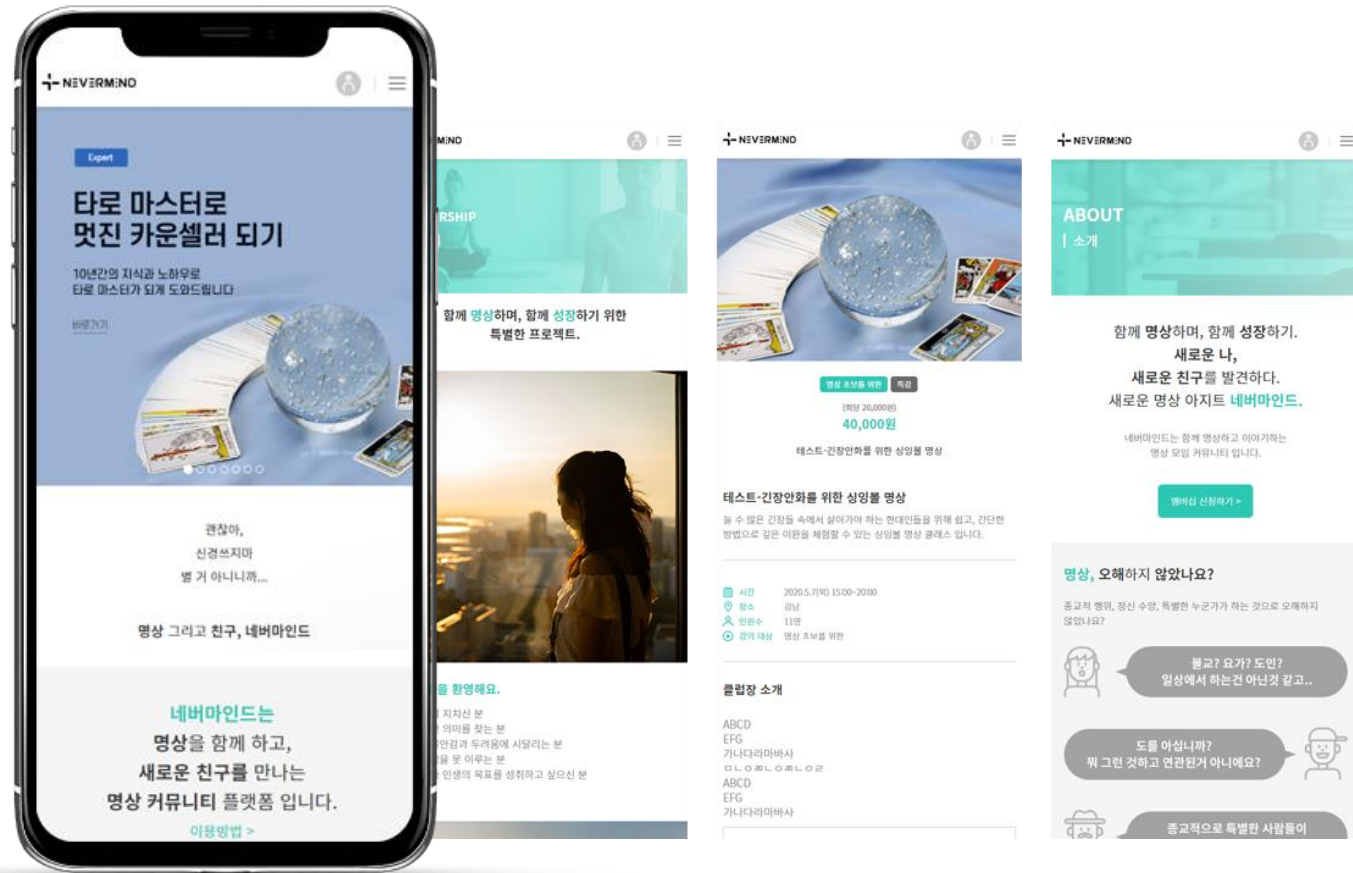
NEVERMIND

Expert

타로 마스터로 멋진 카운셀러 되기

10년간의 지식과 노하우로 타로 마스터가 되게 도와드립니다

바로가기

괜찮아,
신경쓰지마
별 거 아니니까...

명상 그리고 친구, 네버마인드

네버마인드는
명상을 함께 하고,
새로운 친구를 만나는
명상 커뮤니티 플랫폼 입니다.

이용방법 >

MIND

RSHIP

함께 명상하며, 함께 성장하기 위한 특별한 프로젝트.

을 환영해요.

지치신 분
의미를 찾는 분
안감과 두려움에 시달리는 분
을 못 이루는 분
인생의 목표를 성취하고 싶으신 분

NEVERMIND

명상 초보를 위한 | 직강

(회당 20,000원)
40,000원

테스트-긴장안화를 위한 싱잉볼 명상

테스트-긴장안화를 위한 싱잉볼 명상

늘 수 없은 긴장들 속에서 살아가야 하는 현대인들을 위해 쉽고, 간단한 방법으로 깊은 이완을 체험할 수 있는 싱잉볼 명상 클래스 입니다.

시간 2020.5.7(목) 15:00~20:00
장소 강남
인원수 11명
강의 대상 명상 초보를 위한

클럽장 소개

ABCD
EFG
가나다라마바사
ㅁㄴㅇㄹㅁㄴㅇㄹㅁㄴㅇㄹ
ABCD
EFG
가나다라마바사

NEVERMIND

ABOUT
| 소개

함께 명상하며, 함께 성장하기.
새로운 나,
새로운 친구를 발견하다.
새로운 명상 아지트 네버마인드.

네버마인드는 함께 명상하고 이야기하는 명상 모임 커뮤니티 입니다.

멤버십 신청하기 >

명상, 오해하지 않았나요?

종교적 행위, 정신 수양, 특별한 누군가가 하는 것으로 오해하지 않았나요?

불교? 요가? 도인?
일상에서 하는건 아닌것 같고..

도를 아십니까?
뭐 그런 것하고 연관된거 아니에요?

종교적으로 특별한 사람들이